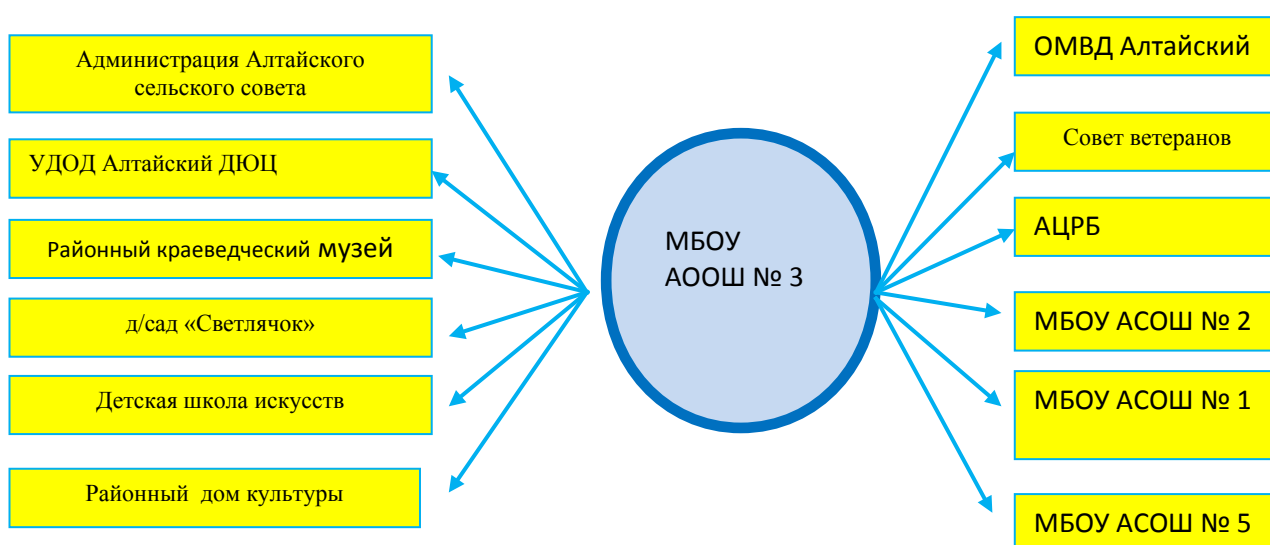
Администрация Алтайского сельского совета

УДОД Алтайский ДЮЦ

Районный краеведческий музей

д/сад «Светлячок»

Детская школа искусств

Районный дом культуры

МБОУ АООШ № 3

ОМВД Алтайский

Совет ветеранов

АЦРБ

МБОУ АСОШ № 2

МБОУ АСОШ № 1

МБОУ АСОШ № 5